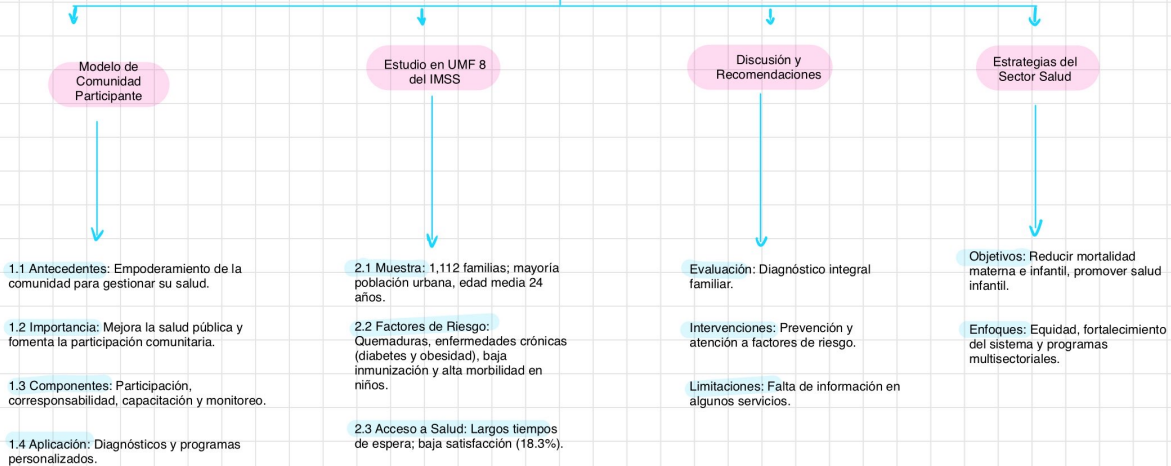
Modelo de Comunidad Participante

1.1 Antecedentes: Empoderamiento de la comunidad para gestionar su salud.

1.2 Importancia: Mejora la salud pública y fomenta la participación comunitaria.

1.3 Componentes: Participación, corresponsabilidad, capacitación y monitoreo.

1.4 Aplicación: Diagnósticos y programas personalizados.

Estudio en UMF 8 del IMSS

2.1 Muestra: 1,112 familias; mayoría población urbana, edad media 24 años.

2.2 Factores de Riesgo: Quemaduras, enfermedades crónicas (diabetes y obesidad), baja inmunización y alta morbilidad en niños.

2.3 Acceso a Salud: Largos tiempos de espera; baja satisfacción (18.3%).

Discusión y Recomendaciones

Evaluación: Diagnóstico integral familiar.

Intervenciones: Prevención y atención a factores de riesgo.

Limitaciones: Falta de información en algunos servicios.

Estrategias del Sector Salud

Objetivos: Reducir mortalidad materna e infantil, promover salud infantil.

Enfoques: Equidad, fortalecimiento del sistema y programas multisectoriales.